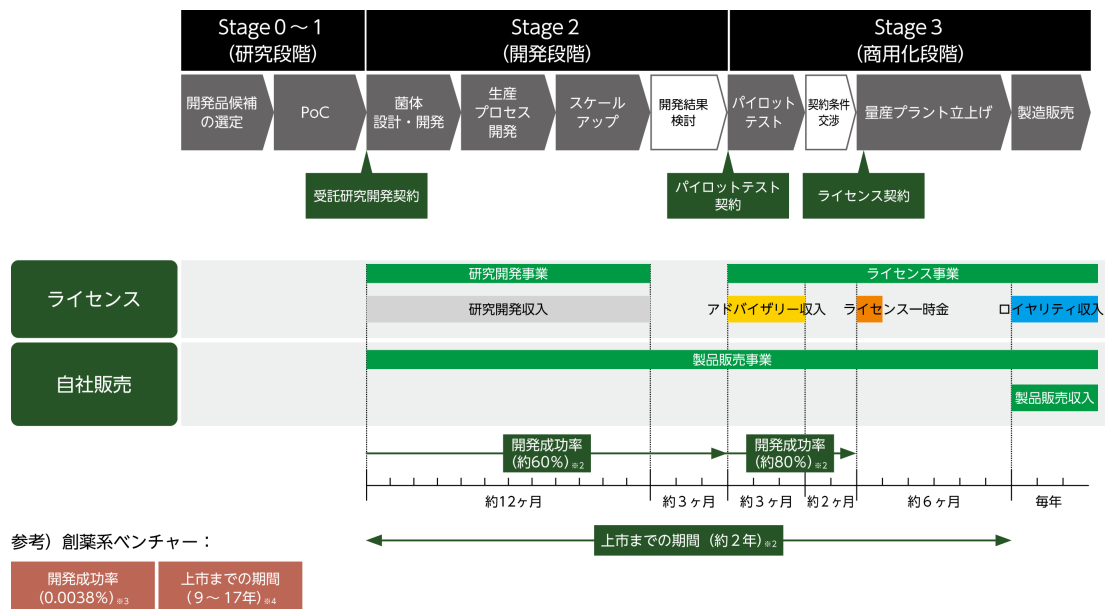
Stage 0～1
(研究段階)

Stage 2
(開発段階)

Stage 3
(商用化段階)

開発品候補の選定

PoC

菌体設計・開発

生産プロセス開発

スケールアップ

開発結果検討

パイロットテスト

契約条件交渉

量産プラント立上げ

製造販売

受託研究開発契約

パイロットテスト契約

ライセンス契約

ライセンス

研究開発事業

研究開発収入

ライセンス事業

アドバイザリー収入

ライセンス一時金

ロイヤリティ収入

自社販売

製品販売事業

製品販売収入

開発成功率
(約60%)※2

開発成功率
(約80%)※2

約12ヶ月

約3ヶ月

約3ヶ月

約2ヶ月

約6ヶ月

毎年

参考）創薬系ベンチャー：

上市までの期間（約2年）※2

開発成功率
(0.0038%)※3

上市までの期間
(9～17年)※4